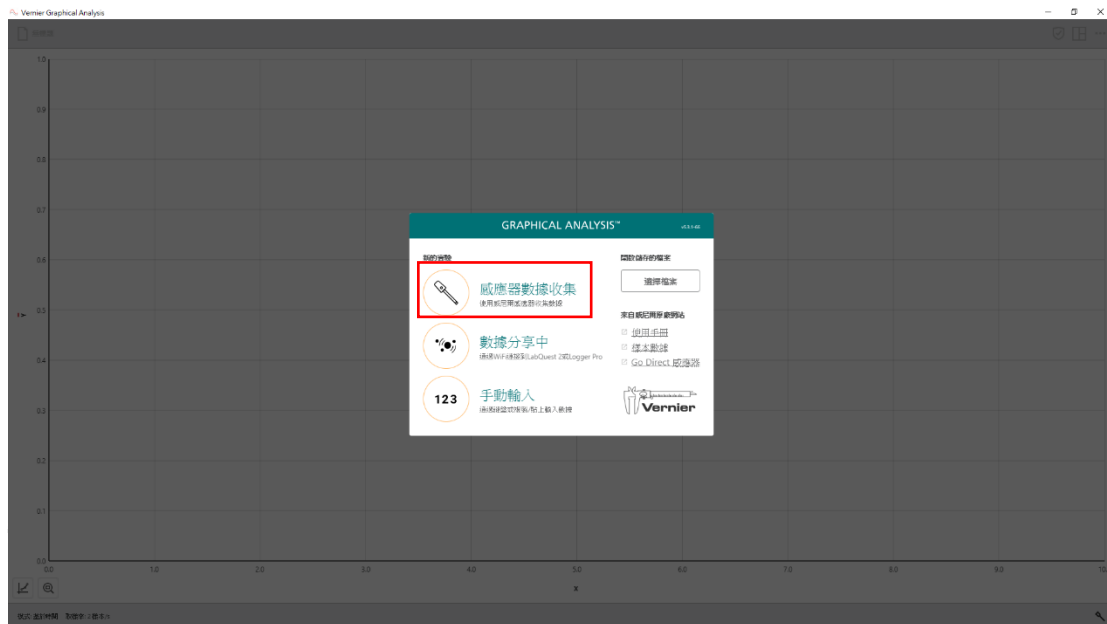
Vernier Graphical Analysis

新實驗

1.0
0.9
0.8
0.7
0.6
0.5
0.4
0.3
0.2
0.1
0.0

GRAPHICAL ANALYSIS™

新的實驗

感應器數據收集
使用感應器或感應器收集數據

數據分享中
透過WiFi連接到LabQuest 2或Logger Pro

123
手動輸入
通過鍵盤或複製/貼上輸入數據

開啟儲存的檔案

選擇檔案

來自威尼爾原廠網站

使用手冊
樣本數據
Go Direct 感應器

Vernier

0.0 1.0 2.0 3.0 4.0 5.0 6.0 7.0 8.0 9.0 10

x

狀態: 基於時間 | 取樣率: 2 樣本/s